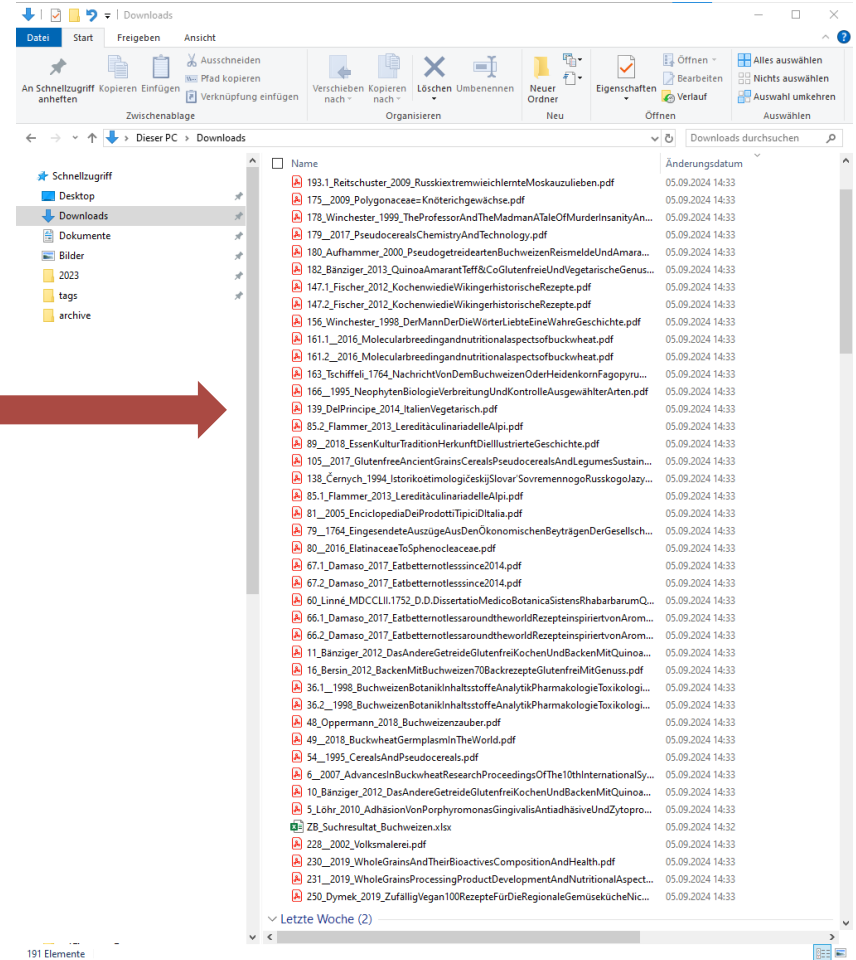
Downloads

Datei Start Freigeben Ansicht

An Schnellzugriff anheften Kopieren Einfügen Ausschneiden Pfad kopieren Verknüpfung einfügen
Zwischenablage
Verschieben nach Kopieren nach Löschen Umbenennen
Organisieren
Neuer Ordner
Neu
Eigenschaften Öffnen Bearbeiten Verlauf
Öffnen
Alles auswählen Nichts auswählen Auswahl umkehren
Auswählen

Dieser PC > Downloads
Downloads durchsuchen

Schnellzugriff
Desktop
Downloads
Dokumente
Bilder
2023
tags
archive

| Name | Änderungsdatum |
|---|---|
| 193.1_Reitschuster_2009_RusskiextremwieichlernteMoskauzulieben.pdf | 05.09.2024 14:33 |
| 175__2009_Polygonaceae=Knöterichgewächse.pdf | 05.09.2024 14:33 |
| 178_Winchester_1999_TheProfessorAndTheMadmanATaleOfMurderInsanityAn... | 05.09.2024 14:33 |
| 179__2017_PseudocerealsChemistryAndTechnology.pdf | 05.09.2024 14:33 |
| 180_Aufhammer_2000_PseudogetreideartenBuchweizenReismeldeUndAmara... | 05.09.2024 14:33 |
| 182_Bänziger_2013_QuinoaAmarantTeff&CoGlutenfreieUndVegetarischeGenus... | 05.09.2024 14:33 |
| 147.1_Fischer_2012_KochenwiedieWikingerhistorischeRezepte.pdf | 05.09.2024 14:33 |
| 147.2_Fischer_2012_KochenwiedieWikingerhistorischeRezepte.pdf | 05.09.2024 14:33 |
| 156_Winchester_1998_DerMannDerDieWörterLiebteEineWahreGeschichte.pdf | 05.09.2024 14:33 |
| 161.1__2016_Molecularbreedingandnutritionalaspectsofbuckwheat.pdf | 05.09.2024 14:33 |
| 161.2__2016_Molecularbreedingandnutritionalaspectsofbuckwheat.pdf | 05.09.2024 14:33 |
| 163_Tschiffeli_1764_NachrichtVonDemBuchweizenOderHeidenkornFagopyru... | 05.09.2024 14:33 |
| 166__1995_NeophytenBiologieVerbreitungUndKontrolleAusgewählterArten.pdf | 05.09.2024 14:33 |
| 139_DelPrincipe_2014_ItalienVegetarisch.pdf | 05.09.2024 14:33 |
| 85.2_Flammer_2013_LereditàculinariadelleAlpi.pdf | 05.09.2024 14:33 |
| 89__2018_EssenKulturTraditionHerkunftDieIllustrierteGeschichte.pdf | 05.09.2024 14:33 |
| 105__2017_GlutenfreeAncientGrainsCerealsPseudocerealsAndLegumesSustain... | 05.09.2024 14:33 |
| 138_Černych_1994_IstorikoėtimologičeskijSlovar'SovremennogoRusskogoJazy... | 05.09.2024 14:33 |
| 85.1_Flammer_2013_LereditàculinariadelleAlpi.pdf | 05.09.2024 14:33 |
| 81__2005_EnciclopediaDeiProdottiTipiciDItalia.pdf | 05.09.2024 14:33 |
| 79__1764_EingesendeteAuszügeAusDenÖkonomischenBeyträgenDerGesellsch... | 05.09.2024 14:33 |
| 80__2016_ElatinaceaeToSphenocleaceae.pdf | 05.09.2024 14:33 |
| 67.1_Damaso_2017_Eatbetternotlesssince2014.pdf | 05.09.2024 14:33 |
| 67.2_Damaso_2017_Eatbetternotlesssince2014.pdf | 05.09.2024 14:33 |
| 60_Linné_MDCCLII.1752_D.D.DissertatioMedicoBotanicaSistensRhabarbarumQ... | 05.09.2024 14:33 |
| 66.1_Damaso_2017_EatbetternotlessaroundtheworldRezepteinspiriertvonArom... | 05.09.2024 14:33 |
| 66.2_Damaso_2017_EatbetternotlessaroundtheworldRezepteinspiriertvonArom... | 05.09.2024 14:33 |
| 11_Bänziger_2012_DasAndereGetreideGlutenfreiKochenUndBackenMitQuinoa... | 05.09.2024 14:33 |
| 16_Bersin_2012_BackenMitBuchweizen70BackrezepteGlutenfreiMitGenuss.pdf | 05.09.2024 14:33 |
| 36.1__1998_BuchweizenBotanikInhaltsstoffeAnalytikPharmakologieToxikologi... | 05.09.2024 14:33 |
| 36.2__1998_BuchweizenBotanikInhaltsstoffeAnalytikPharmakologieToxikologi... | 05.09.2024 14:33 |
| 48_Oppermann_2018_Buchweizenzauber.pdf | 05.09.2024 14:33 |
| 49__2018_BuckwheatGermplasmInTheWorld.pdf | 05.09.2024 14:33 |
| 54__1995_CerealsAndPseudocereals.pdf | 05.09.2024 14:33 |
| 6__2007_AdvancesInBuckwheatResearchProceedingsOfThe10thInternationalSy... | 05.09.2024 14:33 |
| 10_Bänziger_2012_DasAndereGetreideGlutenfreiKochenUndBackenMitQuinoa... | 05.09.2024 14:33 |
| 5_Löhr_2010_AdhäsionVonPorphyromonasGingivalisAntiadhäsiveUndZytopro... | 05.09.2024 14:33 |
| ZB_Suchresultat_Buchweizen.xlsx | 05.09.2024 14:32 |
| 228__2002_Volksmalerei.pdf | 05.09.2024 14:33 |
| 230__2019_WholeGrainsAndTheirBioactivesCompositionAndHealth.pdf | 05.09.2024 14:33 |
| 231__2019_WholeGrainsProcessingProductDevelopmentAndNutritionalAspect... | 05.09.2024 14:33 |
| 250_Dymek_2019_ZufälligVegan100RezepteFürDieRegionaleGemüsekücheNic... | 05.09.2024 14:33 |

Letzte Woche (2)

191 Elemente